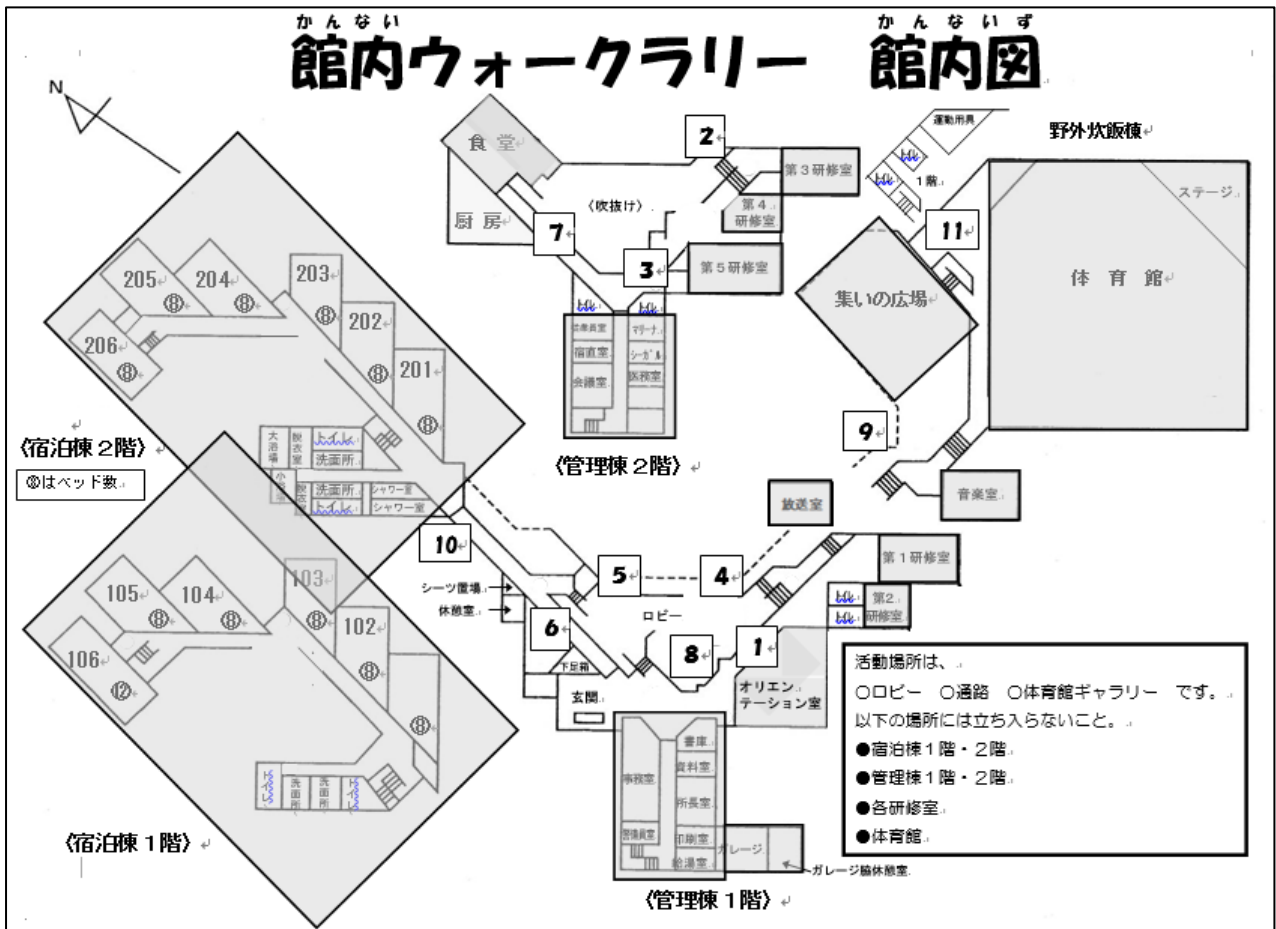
かんない　かんないず
館内ウォークラリー　館内図

N

食堂
厨房
2
第３研修室
第４研修室
〈吹抜け〉
7
3
第５研修室
トイレ　トイレ
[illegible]室
宿直室
会議室
マリーナ
シーガル
医務室
〈管理棟２階〉

運動用具
野外炊飯棟
トイレ
トイレ
1階
11
ステージ
集いの広場
体育館
9
音楽室
放送室

205 ⑧
204 ⑧
203 ⑧
202 ⑧
201 ⑧
206 ⑧
大浴場
脱衣室
トイレ
洗面所
小浴場
脱衣
洗面所
シャワー室
シャワー室
トイレ
〈宿泊棟２階〉
⑧はベッド数

10
シーツ置場
休憩室
5
4
第１研修室
トイレ
トイレ
第２研修室
6
ロビー
8
1
下足箱
玄関
オリエンテーション室

105 ⑧
104 ⑧
103 ⑧
102 ⑧
106 ⑫
⑧
トイレ
洗面所
洗面所
トイレ
〈宿泊棟１階〉

書庫
資料室
事務室
所長室
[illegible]員室
印刷室
給湯室
ガレージ
ガレージ脇休憩室
〈管理棟１階〉

活動場所は、
○ロビー　○通路　○体育館ギャラリー　です。
以下の場所には立ち入らないこと。
●宿泊棟１階・２階
●管理棟１階・２階
●各研修室
●体育館